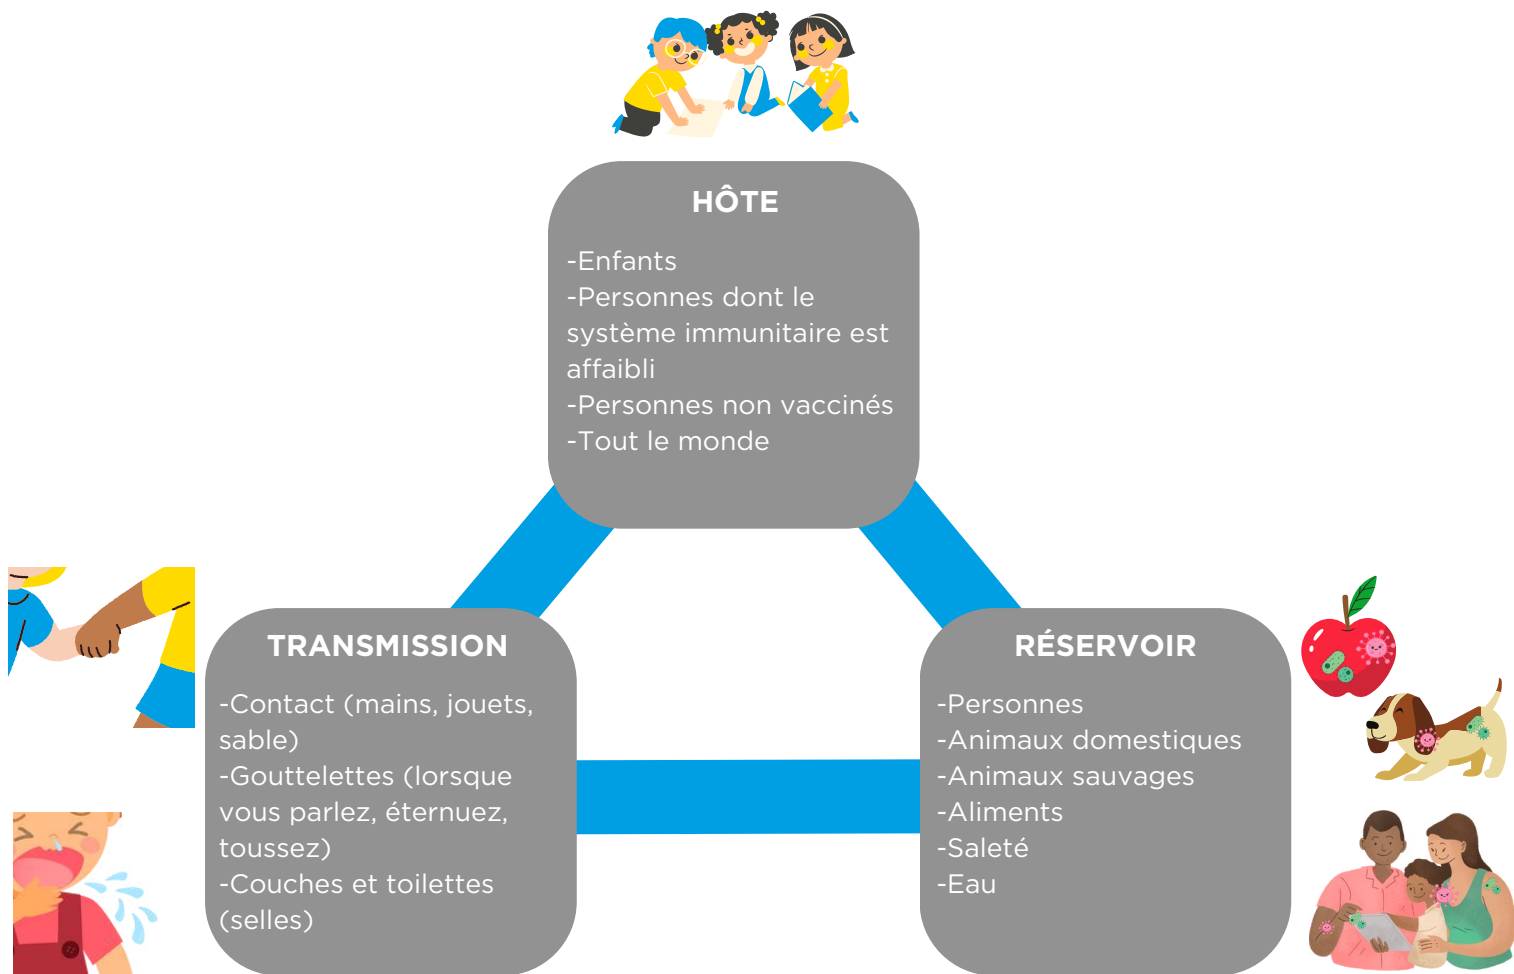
HÔTE

-Enfants
-Personnes dont le système immunitaire est affaibli
-Personnes non vaccinés
-Tout le monde

TRANSMISSION

-Contact (mains, jouets, sable)
-Gouttelettes (lorsque vous parlez, éternuez, toussez)
-Couches et toilettes (selles)

RÉSERVOIR

-Personnes
-Animaux domestiques
-Animaux sauvages
-Aliments
-Saleté
-Eau